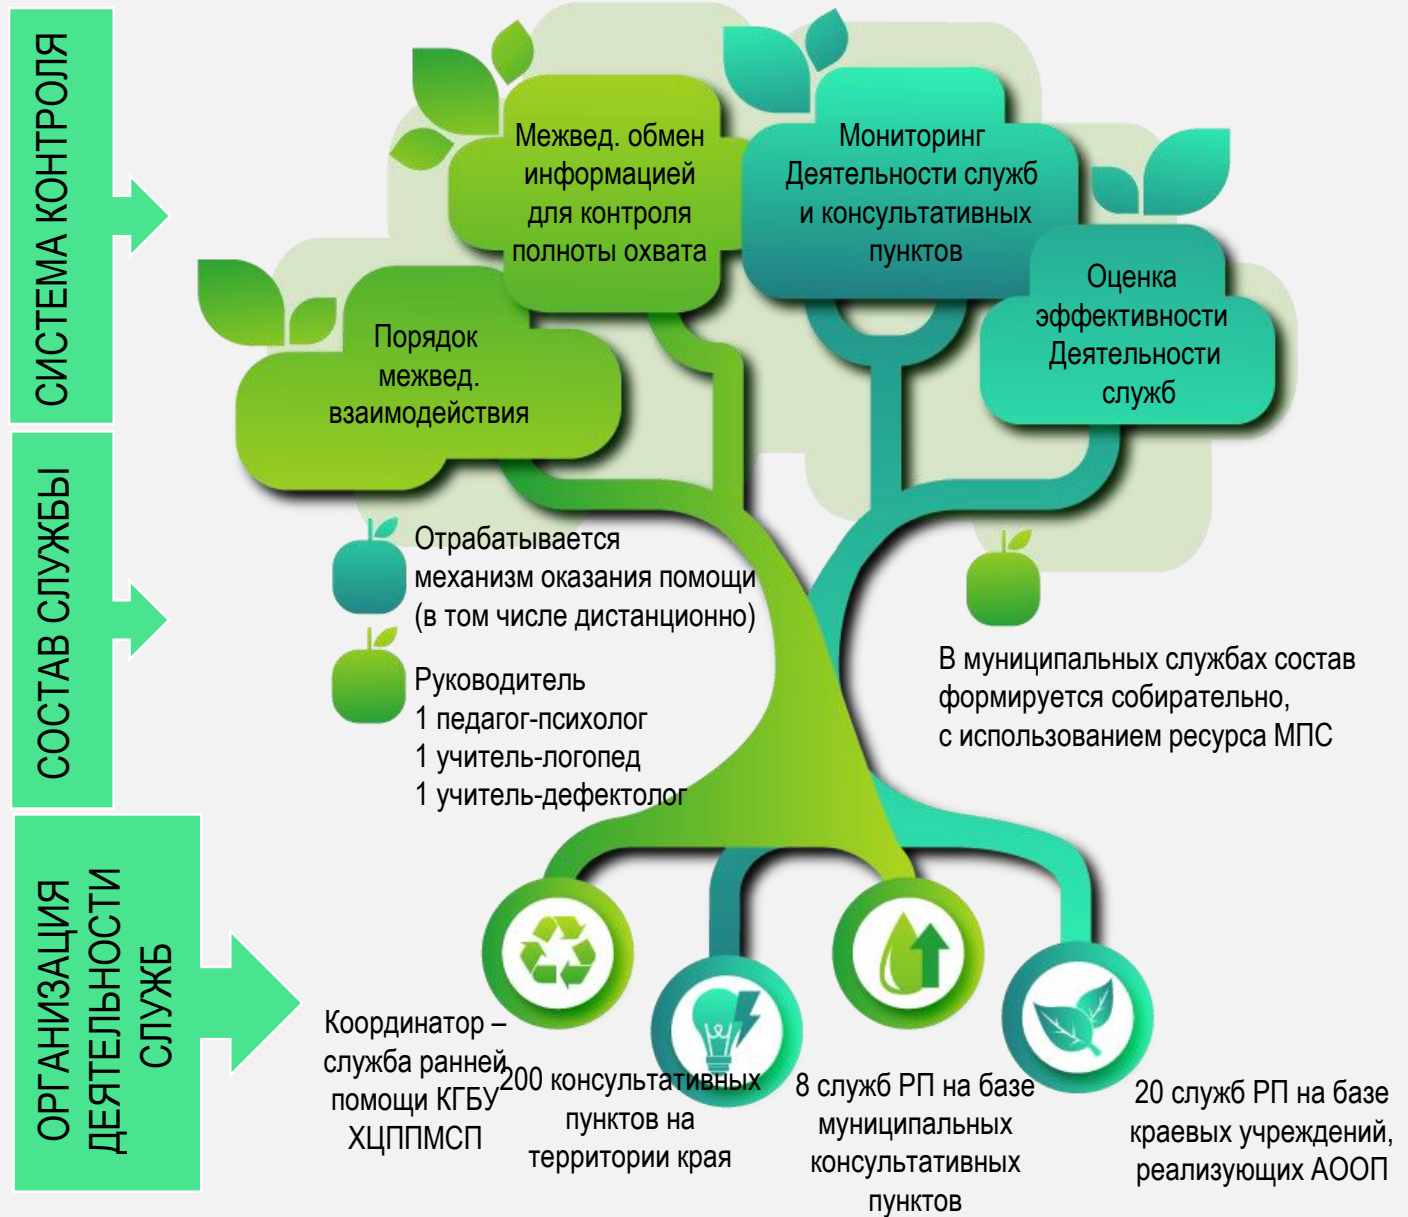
СИСТЕМА КОНТРОЛЯ

СОСТАВ СЛУЖБЫ

ОРГАНИЗАЦИЯ ДЕЯТЕЛЬНОСТИ СЛУЖБ

Межвед. обмен информацией для контроля полноты охвата

Мониторинг Деятельности служб и консультативных пунктов

Оценка эффективности Деятельности служб

Порядок межвед. взаимодействия

Отрабатывается механизм оказания помощи (в том числе дистанционно)

Руководитель
1 педагог-психолог
1 учитель-логопед
1 учитель-дефектолог

В муниципальных службах состав формируется собирательно, с использованием ресурса МПС

Координатор – служба ранней помощи КГБУ ХЦППМСП

200 консультативных пунктов на территории края

8 служб РП на базе муниципальных консультативных пунктов

20 служб РП на базе краевых учреждений, реализующих АООП